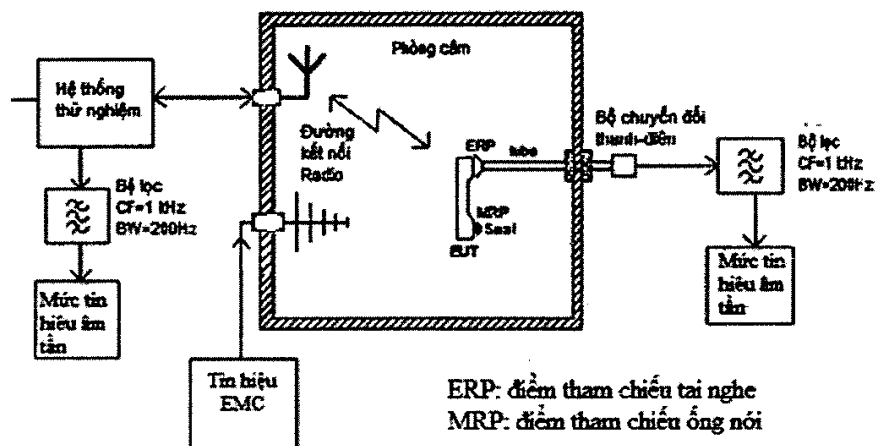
Phòng câm

Hệ thống thử nghiệm

Đường kết nối Radio

Bộ chuyển đổi thanh-điện

ERP tube

MRP Seal

EUT

Bộ lọc CF=1 kHz BW=200Hz

Mức tín hiệu âm tần

Bộ lọc CF=1 kHz BW=200Hz

Mức tín hiệu âm tần

Tín hiệu EMC

ERP: điểm tham chiếu tai nghe
MRP: điểm tham chiếu ống nói